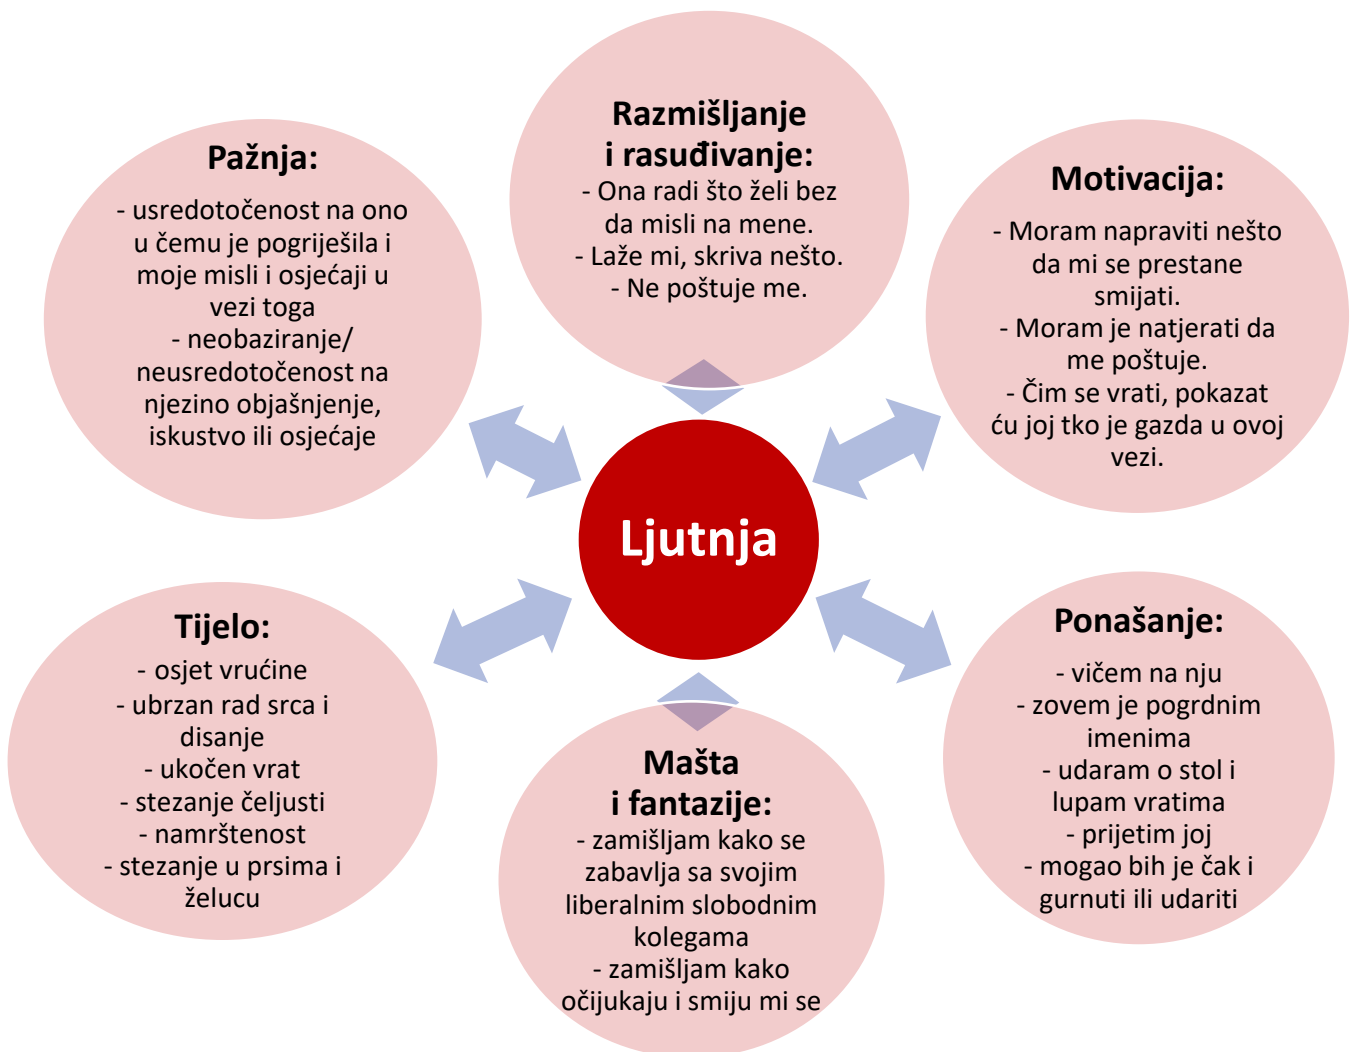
Razmišljanje i rasuđivanje:
- Ona radi što želi bez da misli na mene.
- Laže mi, skriva nešto.
- Ne poštuje me.

Pažnja:
- usredotočenost na ono u čemu je pogriješila i moje misli i osjećaji u vezi toga
- neobaziranje/ neusredotočenost na njezino objašnjenje, iskustvo ili osjećaje

Motivacija:
- Moram napraviti nešto da mi se prestane smijati.
- Moram je natjerati da me poštuje.
- Čim se vrati, pokazat ću joj tko je gazda u ovoj vezi.

Ljutnja

Tijelo:
- osjet vrućine
- ubrzan rad srca i disanje
- ukočen vrat
- stezanje čeljusti
- namrštenost
- stezanje u prsima i želucu

Ponašanje:
- vičem na nju
- zovem je pogrdnim imenima
- udaram o stol i lupam vratima
- prijetim joj
- mogao bih je čak i gurnuti ili udariti

Mašta i fantazije:
- zamišljam kako se zabavlja sa svojim liberalnim slobodnim kolegama
- zamišljam kako očijukaju i smiju mi se